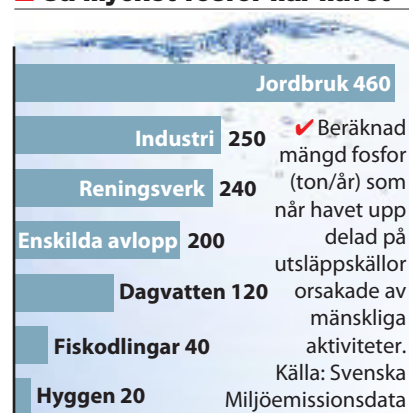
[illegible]

Jordbruk 460

Industri 250

Reningsverk 240

Enskilda avlopp 200

Dagvatten 120

Fiskodlingar 40

Hyggen 20

✔ Beräknad mängd fosfor (ton/år) som når havet uppdelad på utsläppskällor orsakade av mänskliga aktiviteter. Källa: Svenska Miljöemissionsdata